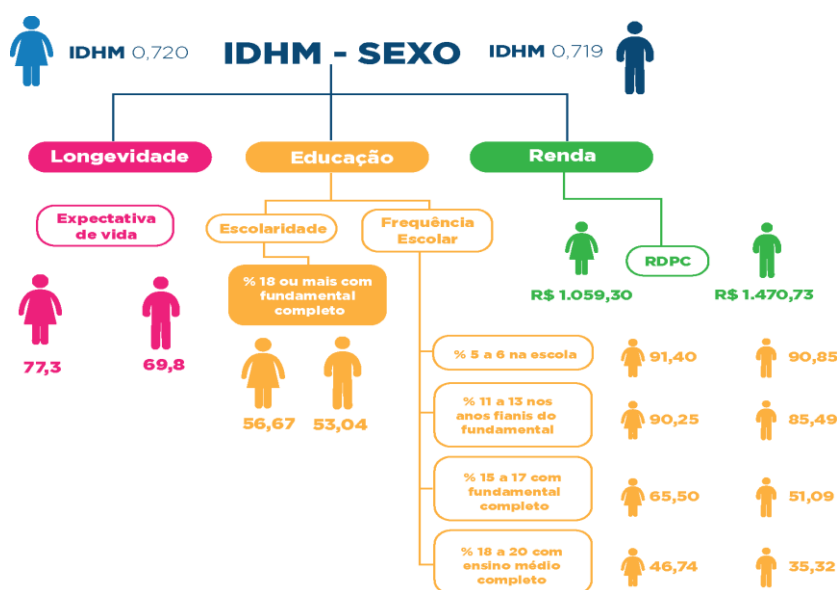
IDHM 0,720

IDHM - SEXO

IDHM 0,719

Longevidade

Educação

Renda

Expectativa de vida

77,3

69,8

Escolaridade

Frequência Escolar

% 18 ou mais com fundamental completo

56,67

53,04

RDPC

R$ 1.059,30

R$ 1.470,73

% 5 a 6 na escola

91,40

90,85

% 11 a 13 nos anos fianis do fundamental

90,25

85,49

% 15 a 17 com fundamental completo

65,50

51,09

% 18 a 20 com ensino médio completo

46,74

35,32